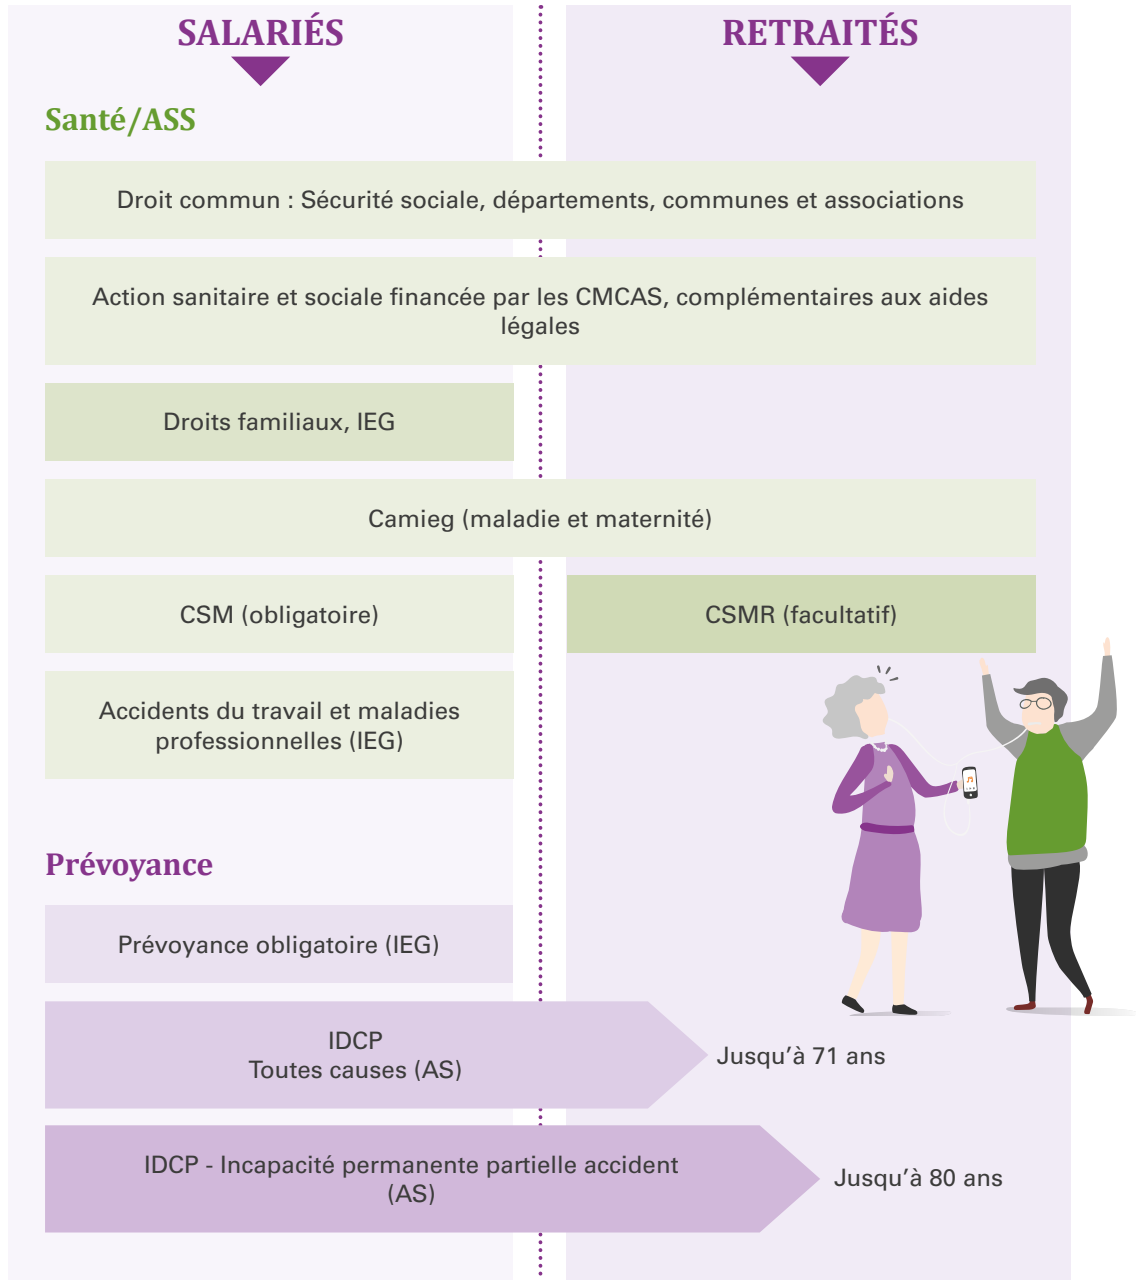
SALARIÉS

RETRAITÉS

Santé/ASS

Droit commun : Sécurité sociale, départements, communes et associations

Action sanitaire et sociale financée par les CMCAS, complémentaires aux aides légales

Droits familiaux, IEG

Camieg (maladie et maternité)

CSM (obligatoire)

CSMR (facultatif)

Accidents du travail et maladies professionnelles (IEG)

Prévoyance

Prévoyance obligatoire (IEG)

IDCP
Toutes causes (AS)

Jusqu'à 71 ans

IDCP - Incapacité permanente partielle accident (AS)

Jusqu'à 80 ans